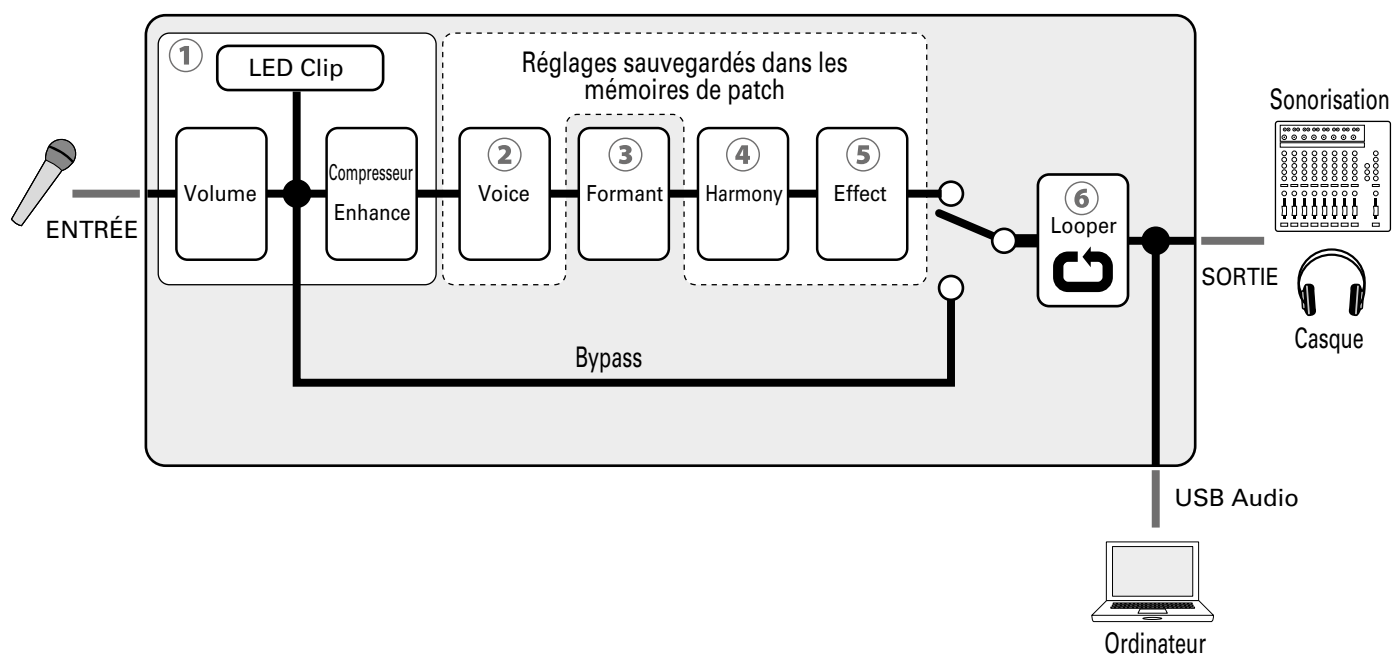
① LED Clip

Réglages sauvegardés dans les mémoires de patch

Volume

Compresseur Enhance

② Voice

③ Formant

④ Harmony

⑤ Effect

⑥ Looper

ENTRÉE

Sonorisation

SORTIE

Casque

Bypass

USB Audio

Ordinateur